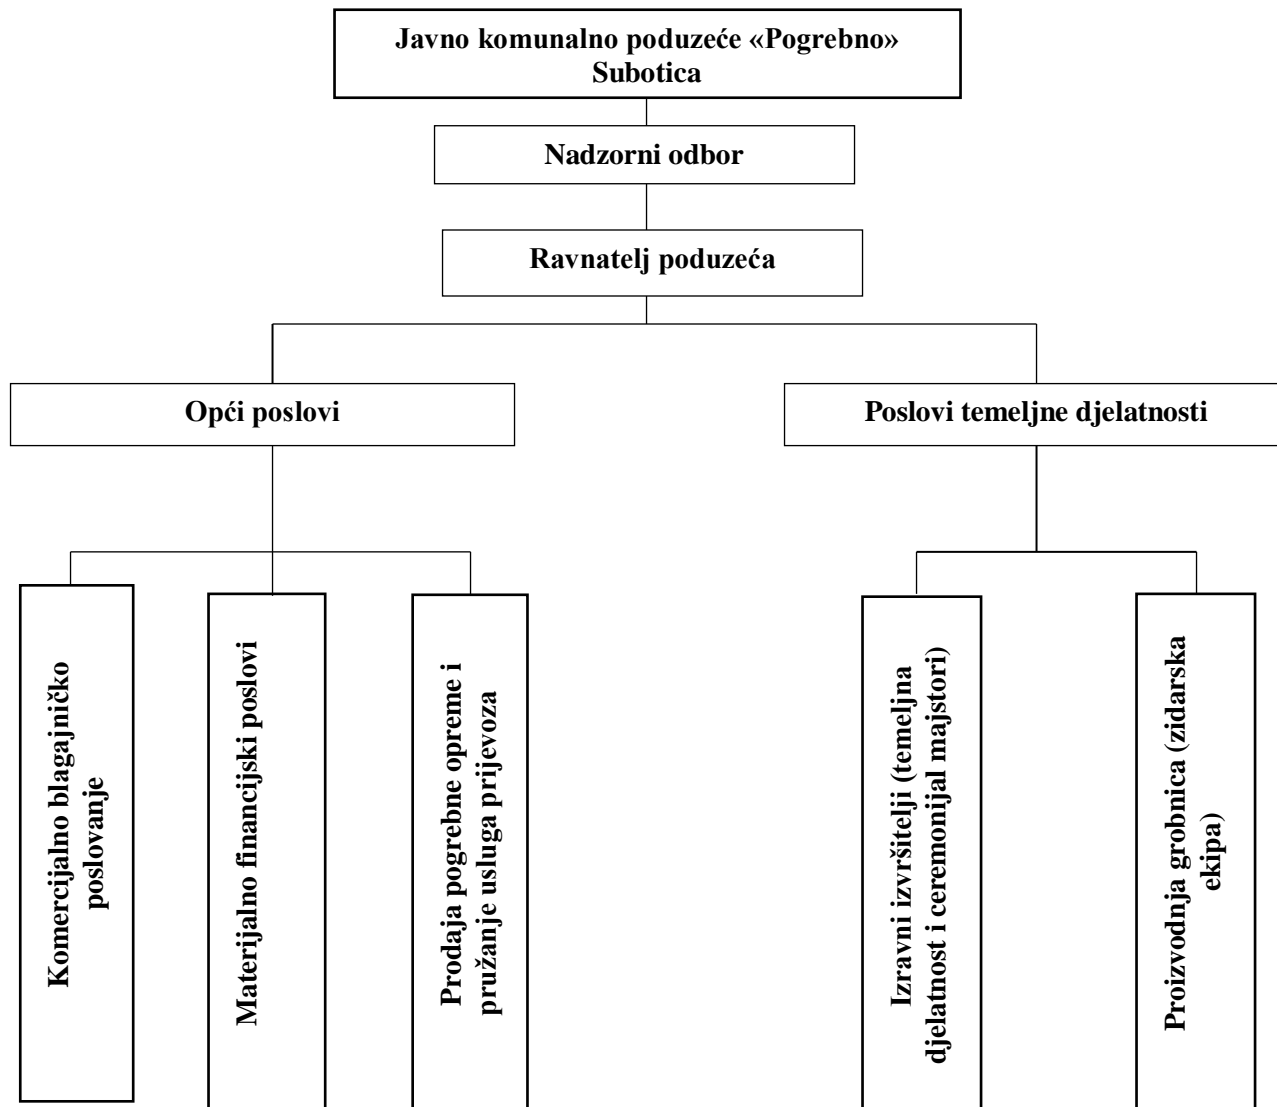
Javno komunalno poduzeće «Pogrebno» Subotica

Nadzorni odbor

Ravnatelj poduzeća

Opći poslovi

Poslovi temeljne djelatnosti

Komercijalno blagajničko poslovanje

Materijalno financijski poslovi

Prodaja pogrebne opreme i pružanje usluga prijevoza

Izravni izvršitelji (temeljna djelatnost i ceremonijal majstori)

Proizvodnja grobnica (zidarska ekipa)